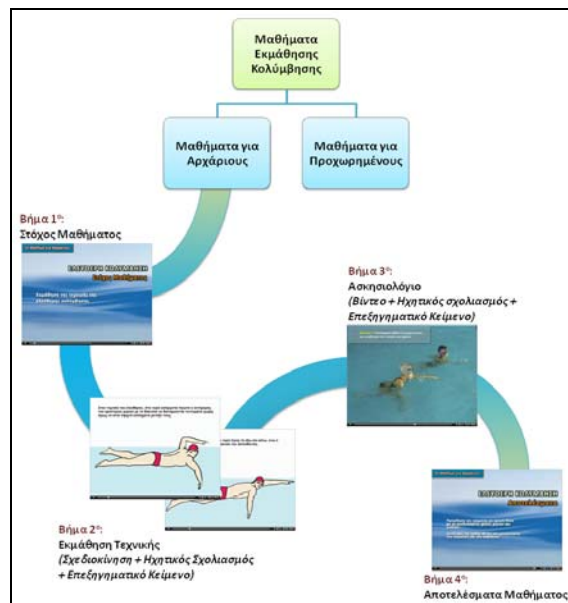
Μαθήματα Εκμάθησης Κολύμβησης

Μαθήματα για Αρχάριους

Μαθήματα για Προχωρημένους

Βήμα 1ο:
Στόχος Μαθήματος

ΕΛΕΥΘΕΡΗ ΚΟΛΥΜΒΗΣΗ
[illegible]

Βήμα 3ο:
Ασκησιολόγιο
(Βίντεο + Ηχητικός σχολιασμός + Επεξηγηματικό Κείμενο)

Βήμα 2ο:
Εκμάθηση Τεχνικής
(Σχεδιοκίνηση + Ηχητικός Σχολιασμός + Επεξηγηματικό Κείμενο)

ΕΛΕΥΘΕΡΗ ΚΟΛΥΜΒΗΣΗ
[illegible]

Βήμα 4ο:
Αποτελέσματα Μαθήματος